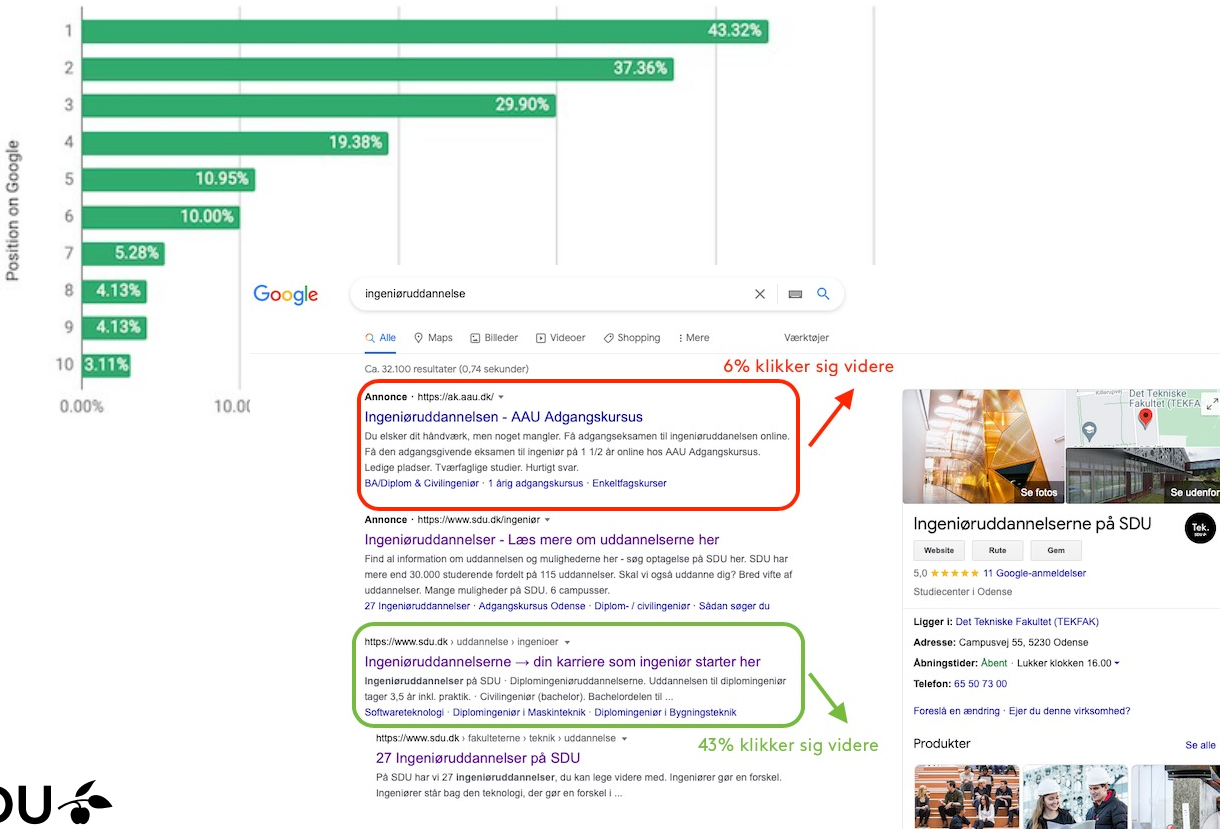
Position on Google

| Position | CTR |
|---|---|
| 1 | 43.32% |
| 2 | 37.36% |
| 3 | 29.90% |
| 4 | 19.38% |
| 5 | 10.95% |
| 6 | 10.00% |
| 7 | 5.28% |
| 8 | 4.13% |
| 9 | 4.13% |
| 10 | 3.11% |

0.00% 10.0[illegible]

Google

ingeniøruddannelse

Alle Maps Billeder Videoer Shopping Mere Værktøjer

Ca. 32.100 resultater (0,74 sekunder)

6% klikker sig videre

Annonce · https://ak.aau.dk/
Ingeniøruddannelsen - AAU Adgangskursus
Du elsker dit håndværk, men noget mangler. Få adgangseksamen til ingeniøruddannelsen online. Få den adgangsgivende eksamen til ingeniør på 1 1/2 år online hos AAU Adgangskursus. Ledige pladser. Tværfaglige studier. Hurtigt svar.
BA/Diplom & Civilingeniør · 1 årig adgangskursus · Enkeltfagskurser

Annonce · https://www.sdu.dk/ingeniør
Ingeniøruddannelser - Læs mere om uddannelserne her
Find al information om uddannelsen og mulighederne her - søg optagelse på SDU her. SDU har mere end 30.000 studerende fordelt på 115 uddannelser. Skal vi også uddanne dig? Bred vifte af uddannelser. Mange muligheder på SDU. 6 campusser.
27 Ingeniøruddannelser · Adgangskursus Odense · Diplom- / civilingeniør · Sådan søger du

https://www.sdu.dk › uddannelse › ingenioer
Ingeniøruddannelserne → din karriere som ingeniør starter her
Ingeniøruddannelser på SDU · Diplomingeniøruddannelserne. Uddannelsen til diplomingeniør tager 3,5 år inkl. praktik. · Civilingeniør (bachelor). Bachelordelen til ...
Softwareteknologi · Diplomingeniør i Maskinteknik · Diplomingeniør i Bygningsteknik

43% klikker sig videre

https://www.sdu.dk › fakulteterne › teknik › uddannelse
27 Ingeniøruddannelser på SDU
På SDU har vi 27 ingeniøruddannelser, du kan lege videre med. Ingeniører gør en forskel. Ingeniører står bag den teknologi, der gør en forskel i ...

Det Tekniske Fakultet (TEKFA
Se fotos
Se udenfor
Ingeniøruddannelserne på SDU
Tek. SDU
Website Rute Gem
5,0 ★★★★★ 11 Google-anmeldelser
Studiecenter i Odense
Ligger i: Det Tekniske Fakultet (TEKFAK)
Adresse: Campusvej 55, 5230 Odense
Åbningstider: Åbent · Lukker klokken 16.00
Telefon: 65 50 73 00
Foreslå en ændring · Ejer du denne virksomhed?
Produkter
Se alle

DU